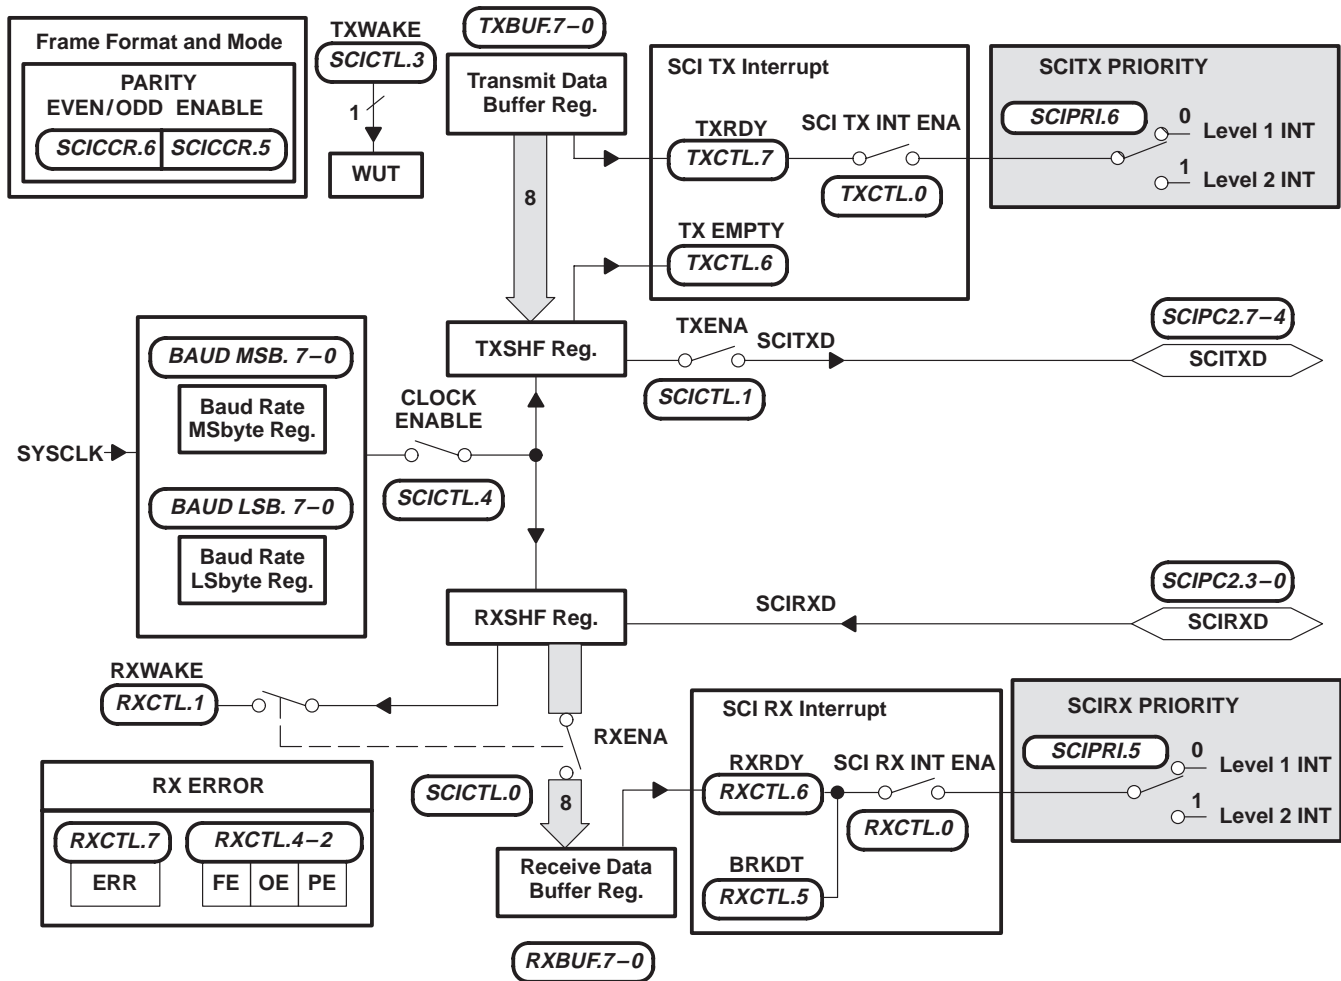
Frame Format and Mode
PARITY
EVEN/ODD ENABLE
SCICCR.6 SCICCR.5

TXWAKE
SCICTL.3
1
WUT

TXBUF.7−0
Transmit Data Buffer Reg.
8

SCI TX Interrupt
TXRDY
TXCTL.7
SCI TX INT ENA
TXCTL.0
TX EMPTY
TXCTL.6

SCITX PRIORITY
SCIPRI.6
0
Level 1 INT
1
Level 2 INT

BAUD MSB. 7−0
Baud Rate MSbyte Reg.
BAUD LSB. 7−0
Baud Rate LSbyte Reg.
SYSCLK

TXSHF Reg.
TXENA
SCITXD
SCICTL.1
SCIPC2.7−4
SCITXD

CLOCK ENABLE
SCICTL.4

RXSHF Reg.
SCIRXD
SCIPC2.3−0
SCIRXD

RXWAKE
RXCTL.1
RXENA
SCICTL.0
8
Receive Data Buffer Reg.
RXBUF.7−0

RX ERROR
RXCTL.7
ERR
RXCTL.4−2
FE OE PE

SCI RX Interrupt
RXRDY
RXCTL.6
SCI RX INT ENA
RXCTL.0
BRKDT
RXCTL.5

SCIRX PRIORITY
SCIPRI.5
0
Level 1 INT
1
Level 2 INT